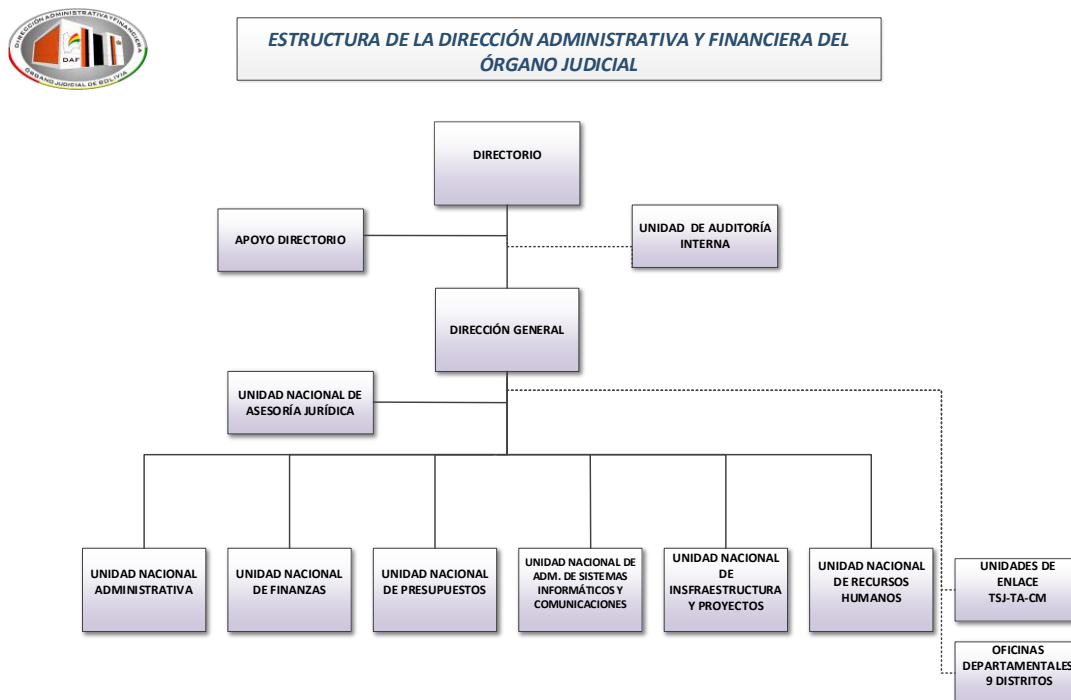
DIRECCIÓN ADMINISTRATIVA Y FINANCIERA
DAF
ÓRGANO JUDICIAL DE BOLIVIA

ESTRUCTURA DE LA DIRECCIÓN ADMINISTRATIVA Y FINANCIERA DEL ÓRGANO JUDICIAL

DIRECTORIO

APOYO DIRECTORIO

UNIDAD DE AUDITORÍA INTERNA

DIRECCIÓN GENERAL

UNIDAD NACIONAL DE ASESORÍA JURÍDICA

UNIDAD NACIONAL ADMINISTRATIVA

UNIDAD NACIONAL DE FINANZAS

UNIDAD NACIONAL DE PRESUPUESTOS

UNIDAD NACIONAL DE ADM. DE SISTEMAS INFORMÁTICOS Y COMUNICACIONES

UNIDAD NACIONAL DE INSFRAESTRUCTURA Y PROYECTOS

UNIDAD NACIONAL DE RECURSOS HUMANOS

UNIDADES DE ENLACE TSJ-TA-CM

OFICINAS DEPARTAMENTALES 9 DISTRITOS